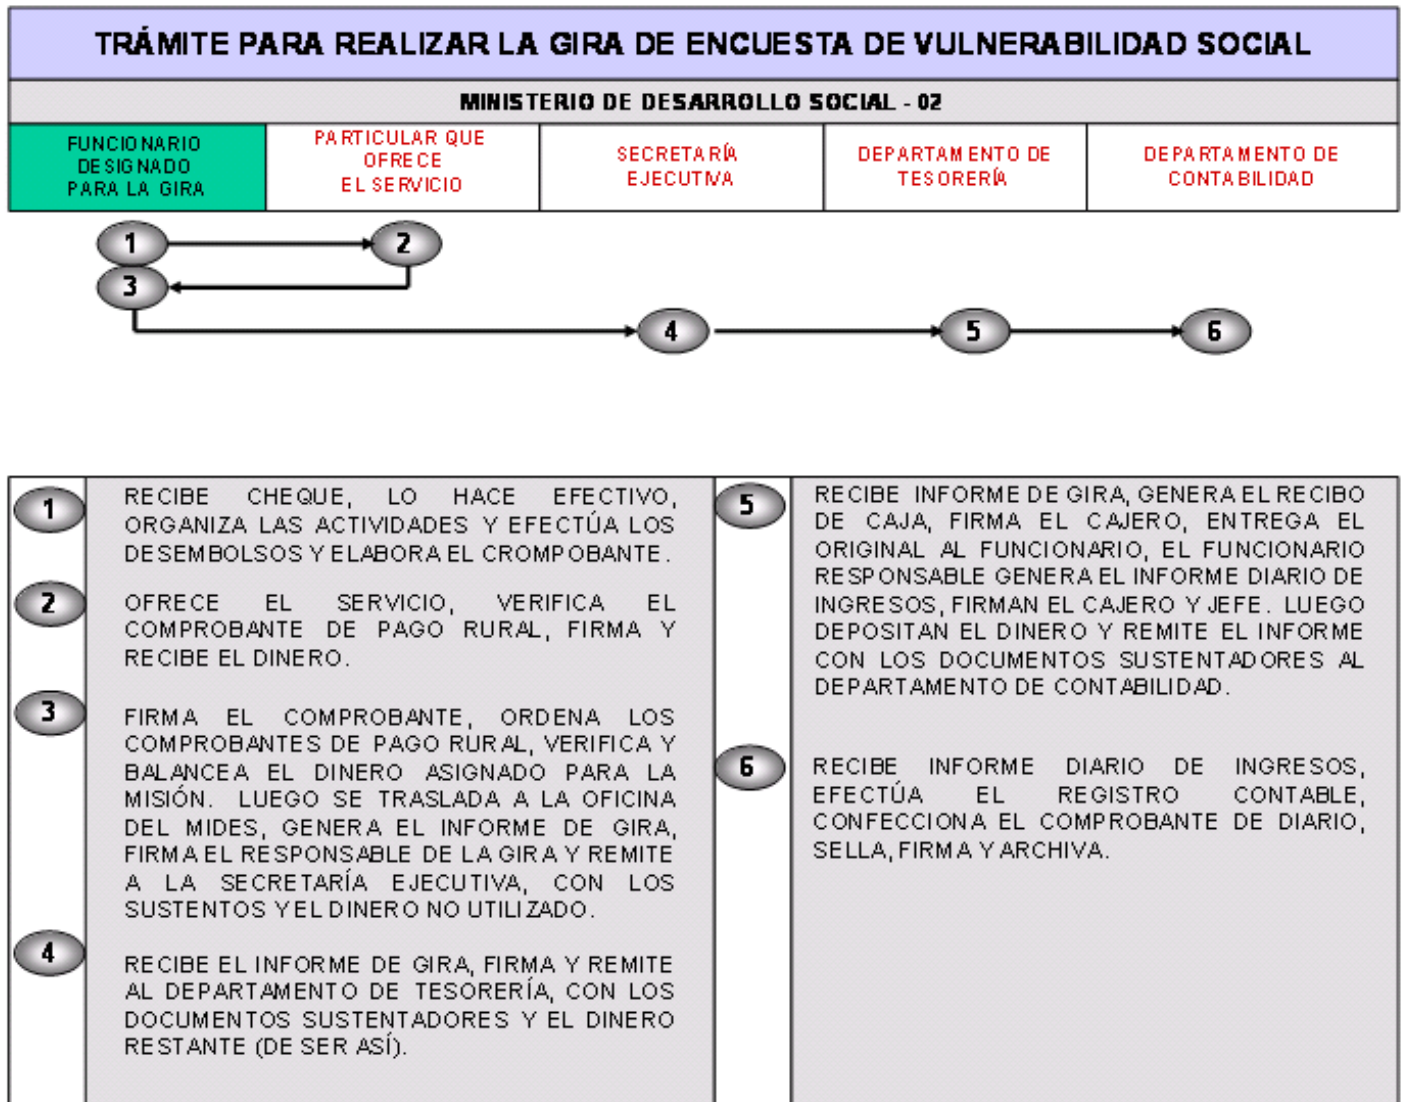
TRÁMITE PARA REALIZAR LA GIRA DE ENCUESTA DE VULNERABILIDAD SOCIAL

MINISTERIO DE DESARROLLO SOCIAL - 02

| FUNCIONARIO DESIGNADO PARA LA GIRA | PARTICULAR QUE OFRECE EL SERVICIO | SECRETARÍA EJECUTIVA | DEPARTAMENTO DE TESORERÍA | DEPARTAMENTO DE CONTABILIDAD |
|---|---|---|---|---|

1 2 3 4 5 6

1 RECIBE CHEQUE, LO HACE EFECTIVO, ORGANIZA LAS ACTIVIDADES Y EFECTÚA LOS DESEMBOLSOS Y ELABORA EL CROMPOBANTE.

2 OFRECE EL SERVICIO, VERIFICA EL COMPROBANTE DE PAGO RURAL, FIRMA Y RECIBE EL DINERO.

3 FIRMA EL COMPROBANTE, ORDENA LOS COMPROBANTES DE PAGO RURAL, VERIFICA Y BALANCEA EL DINERO ASIGNADO PARA LA MISIÓN. LUEGO SE TRASLADA A LA OFICINA DEL MIDES, GENERA EL INFORME DE GIRA, FIRMA EL RESPONSABLE DE LA GIRA Y REMITE A LA SECRETARÍA EJECUTIVA, CON LOS SUSTENTOS Y EL DINERO NO UTILIZADO.

4 RECIBE EL INFORME DE GIRA, FIRMA Y REMITE AL DEPARTAMENTO DE TESORERÍA, CON LOS DOCUMENTOS SUSTENTADORES Y EL DINERO RESTANTE (DE SER ASÍ).

5 RECIBE INFORME DE GIRA, GENERA EL RECIBO DE CAJA, FIRMA EL CAJERO, ENTREGA EL ORIGINAL AL FUNCIONARIO, EL FUNCIONARIO RESPONSABLE GENERA EL INFORME DIARIO DE INGRESOS, FIRMAN EL CAJERO Y JEFE. LUEGO DEPOSITAN EL DINERO Y REMITE EL INFORME CON LOS DOCUMENTOS SUSTENTADORES AL DEPARTAMENTO DE CONTABILIDAD.

6 RECIBE INFORME DIARIO DE INGRESOS, EFECTÚA EL REGISTRO CONTABLE, CONFECCIONA EL COMPROBANTE DE DIARIO, SELLA, FIRMA Y ARCHIVA.